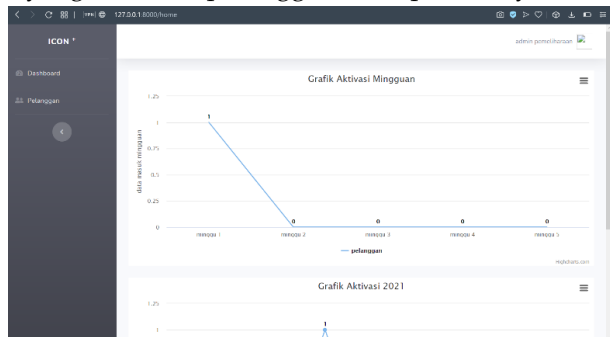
127.0.0.1:8000/home

ICON +

Dashboard

Pelanggan

admin pemeliharaan

Grafik Aktivasi Mingguan

1.25

1

0.75

0.5

0.25

0

data masuk mingguan

1

0

0

0

0

minggu 1

minggu 2

minggu 3

minggu 4

minggu 5

pelanggan

Highcharts.com

Grafik Aktivasi 2021

1.25

1

1